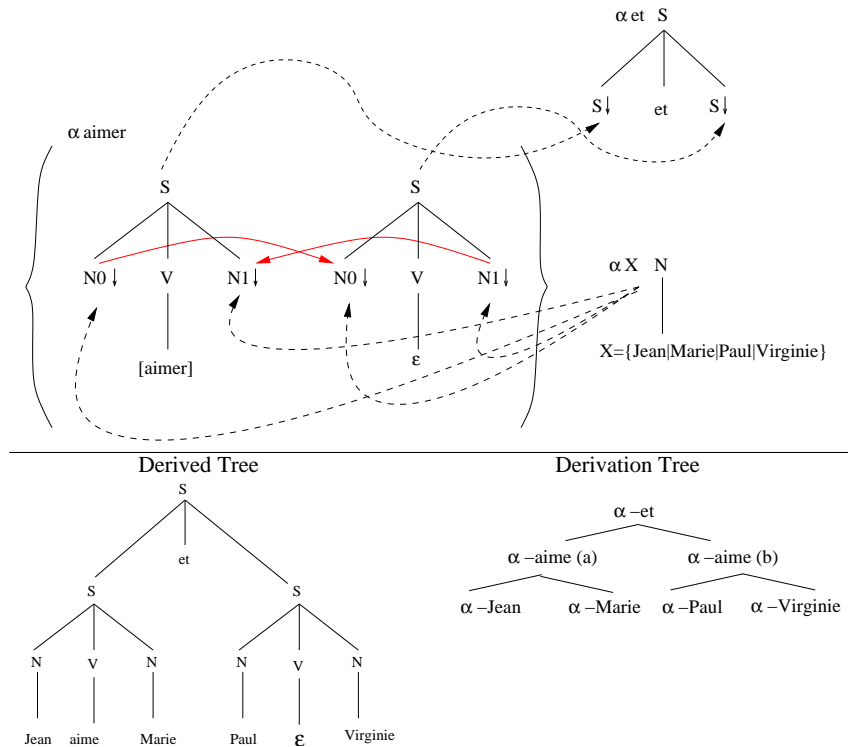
$\alpha$ et S

S↓ et S↓

$\alpha$ aimer

S

N0↓ V N1↓

[aimer]

S

N0↓ V N1↓

ε

$\alpha$ X N

X={Jean|Marie|Paul|Virginie}

Derived Tree

S

et

S

N V N

Jean aime Marie

S

N V N

Paul ε Virginie

Derivation Tree

$\alpha$ –et

$\alpha$ –aime (a) $\alpha$ –aime (b)

$\alpha$ –Jean $\alpha$ –Marie $\alpha$ –Paul $\alpha$ –Virginie